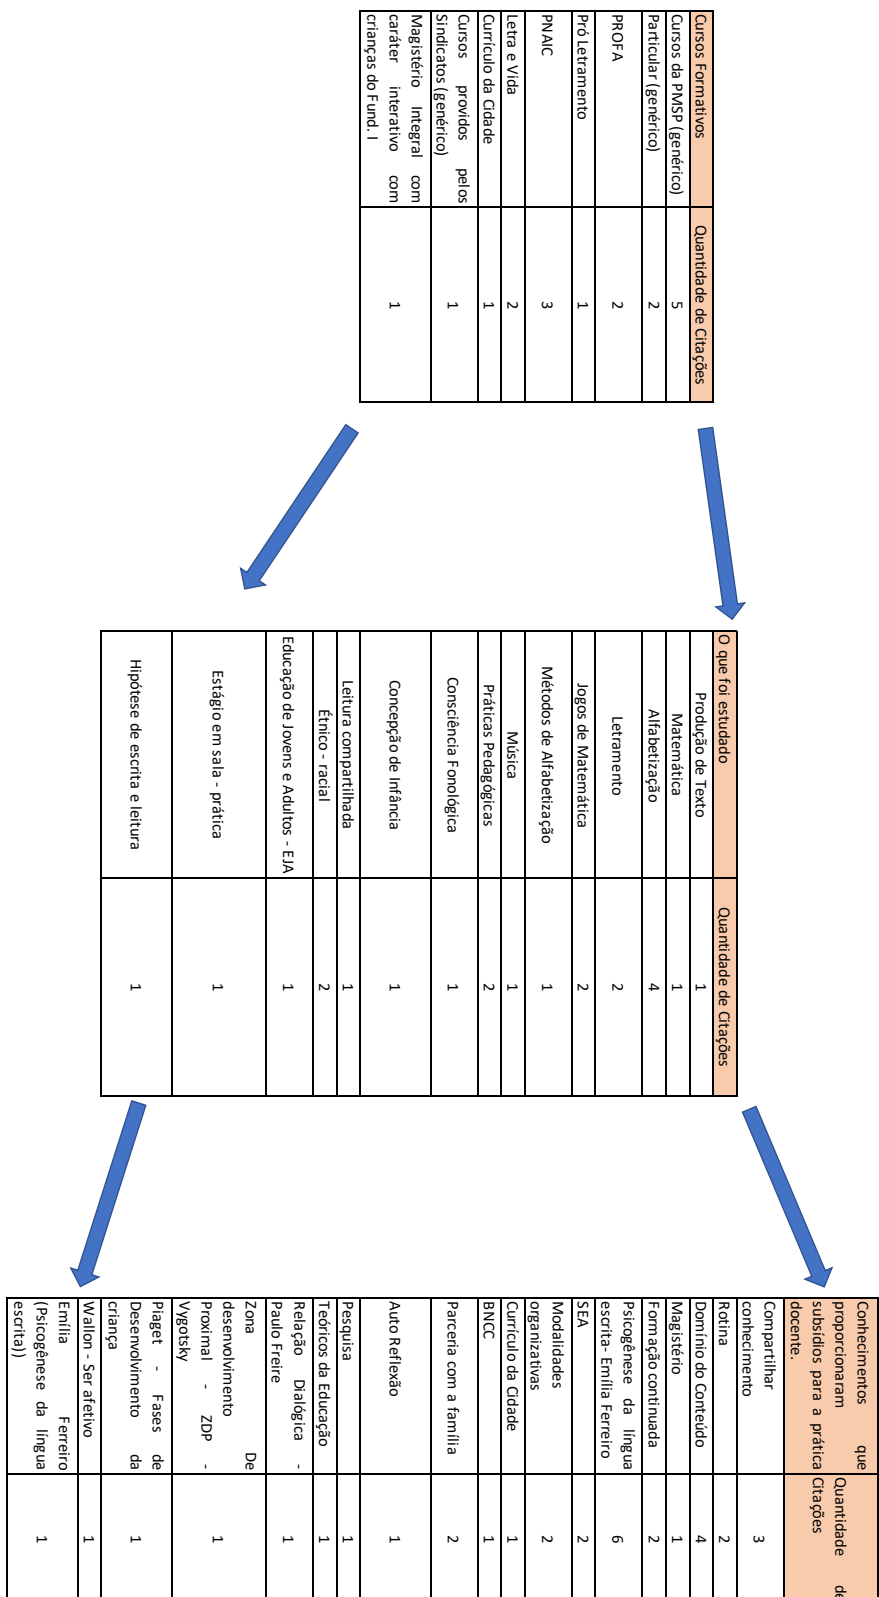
| Cursos Formativos | Quantidade de Citações |
|---|---|
| Cursos da PMSP (genérico) | 5 |
| Particular (genérico) | 2 |
| PROFA | 2 |
| Pró Letramento | 1 |
| PNAIC | 3 |
| Letra e Vida | 2 |
| Currículo da Cidade | 1 |
| Cursos providos pelos Sindicatos (genérico) | 1 |
| Magistério Integral com caráter interativo com crianças do Fund. I | 1 |

| O que foi estudado | Quantidade de Citações |
|---|---|
| Produção de Texto | 1 |
| Matemática | 1 |
| Alfabetização | 4 |
| Letramento | 2 |
| Jogos de Matemática | 2 |
| Métodos de Alfabetização | 1 |
| Música | 1 |
| Práticas Pedagógicas | 2 |
| Consciência Fonológica | 1 |
| Concepção de Infância | 1 |
| Leitura compartilhada | 1 |
| Étnico - racial | 2 |
| Educação de Jovens e Adultos - EJA | 1 |
| Estágio em sala - prática | 1 |
| Hipótese de escrita e leitura | 1 |

| Conhecimentos que proporcionaram subsídios para a prática docente. | Quantidade de Citações |
|---|---|
| Compartilhar conhecimento | 3 |
| Rotina | 2 |
| Domínio do Conteúdo | 4 |
| Magistério | 1 |
| Formação continuada | 2 |
| Psicogênese da língua escrita- Emília Ferreiro | 6 |
| SEA | 2 |
| Modalidades organizativas | 2 |
| Currículo da Cidade | 1 |
| BNCC | 1 |
| Parceria com a família | 2 |
| Auto Reflexão | 1 |
| Pesquisa | 1 |
| Teóricos da Educação | 1 |
| Relação Dialógica - Paulo Freire | 1 |
| Zona De desenvolvimento Proximal - ZDP - Vygotsky | 1 |
| Piaget - Fases de Desenvolvimento da criança | 1 |
| Wallon - Ser afetivo | 1 |
| Emília Ferreiro (Psicogênese da língua escrita)) | 1 |